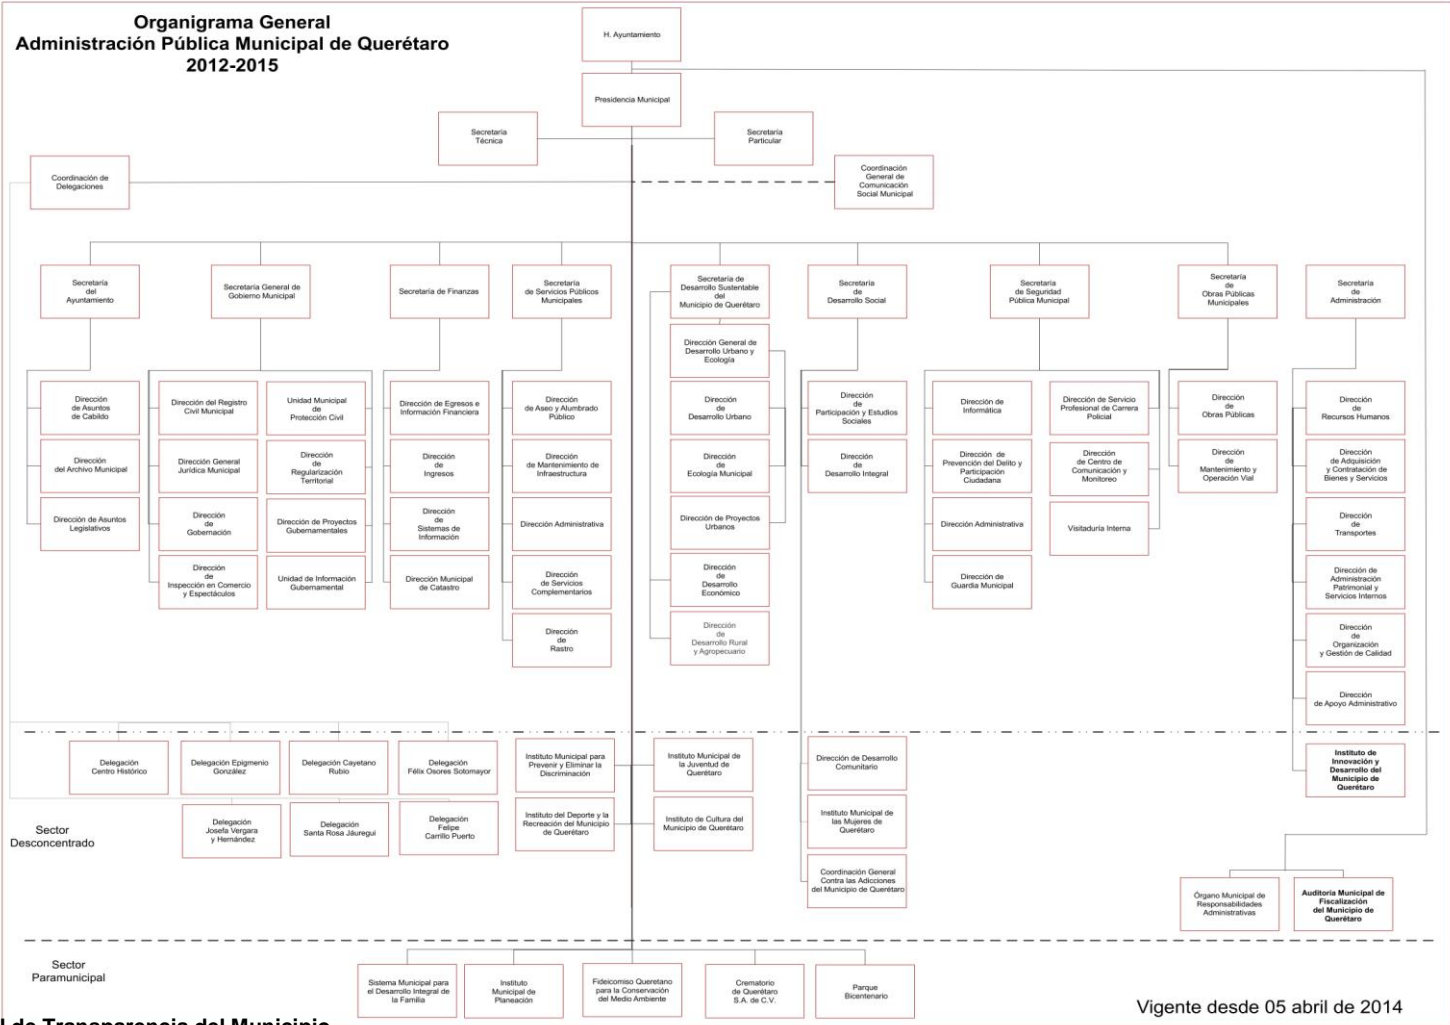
Organigrama General
Administración Pública Municipal de Querétaro
2012-2015

H. Ayuntamiento

Presidencia Municipal

Secretaría Técnica

Secretaría Particular

Coordinación de Delegaciones

Coordinación General de Comunicación Social Municipal

Secretaría del Ayuntamiento

Dirección de Asuntos de Cabildo

Dirección del Archivo Municipal

Dirección de Asuntos Legislativos

Secretaría General de Gobierno Municipal

Dirección del Registro Civil Municipal

Unidad Municipal de Protección Civil

Dirección General Jurídica Municipal

Dirección de Regularización Territorial

Dirección de Gobernación

Dirección de Proyectos Gubernamentales

Dirección de Inspección en Comercio y Espectáculos

Unidad de Información Gubernamental

Secretaría de Finanzas

Dirección de Egresos e Información Financiera

Dirección de Ingresos

Dirección de Sistemas de Información

Dirección Municipal de Catastro

Secretaría de Servicios Públicos Municipales

Dirección de Aseo y Alumbrado Público

Dirección de Mantenimiento de Infraestructura

Dirección Administrativa

Dirección de Servicios Complementarios

Dirección de Rastro

Secretaría de Desarrollo Sustentable del Municipio de Querétaro

Dirección General de Desarrollo Urbano y Ecología

Dirección de Desarrollo Urbano

Dirección de Ecología Municipal

Dirección de Proyectos Urbanos

Dirección de Desarrollo Económico

Dirección de Desarrollo Rural y Agropecuario

Secretaría de Desarrollo Social

Dirección de Participación y Estudios Sociales

Dirección de Desarrollo Integral

Secretaría de Seguridad Pública Municipal

Dirección de Informática

Dirección de Servicio Profesional de Carrera Policial

Dirección de Prevención del Delito y Participación Ciudadana

Dirección de Centro de Comunicación y Monitoreo

Dirección Administrativa

Visitaduría Interna

Dirección de Guardia Municipal

Secretaría de Obras Públicas Municipales

Dirección de Obras Públicas

Dirección de Mantenimiento y Operación Vial

Secretaría de Administración

Dirección de Recursos Humanos

Dirección de Adquisición y Contratación de Bienes y Servicios

Dirección de Transportes

Dirección de Administración Patrimonial y Servicios Internos

Dirección de Organización y Gestión de Calidad

Dirección de Apoyo Administrativo

Instituto de Innovación y Desarrollo del Municipio de Querétaro

Delegación Centro Histórico

Delegación Epigmenio González

Delegación Cayetano Rubio

Delegación Félix Osores Sotomayor

Delegación Josefa Vergara y Hernández

Delegación Santa Rosa Jáuregui

Delegación Felipe Carrillo Puerto

Instituto Municipal para Prevenir y Eliminar la Discriminación

Instituto Municipal de la Juventud de Querétaro

Instituto del Deporte y la Recreación del Municipio de Querétaro

Instituto de Cultura del Municipio de Querétaro

Dirección de Desarrollo Comunitario

Instituto Municipal de las Mujeres de Querétaro

Coordinación General Contra las Adicciones del Municipio de Querétaro

Órgano Municipal de Responsabilidades Administrativas

Auditoría Municipal de Fiscalización del Municipio de Querétaro

Sector Desconcentrado

Sector Paramunicipal

Sistema Municipal para el Desarrollo Integral de la Familia

Instituto Municipal de Planeación

Fideicomiso Queretano para la Conservación del Medio Ambiente

Crematorio de Querétaro S.A. de C.V.

Parque Bicentenario

Vigente desde 05 abril de 2014

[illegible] de Transparencia del Municipio